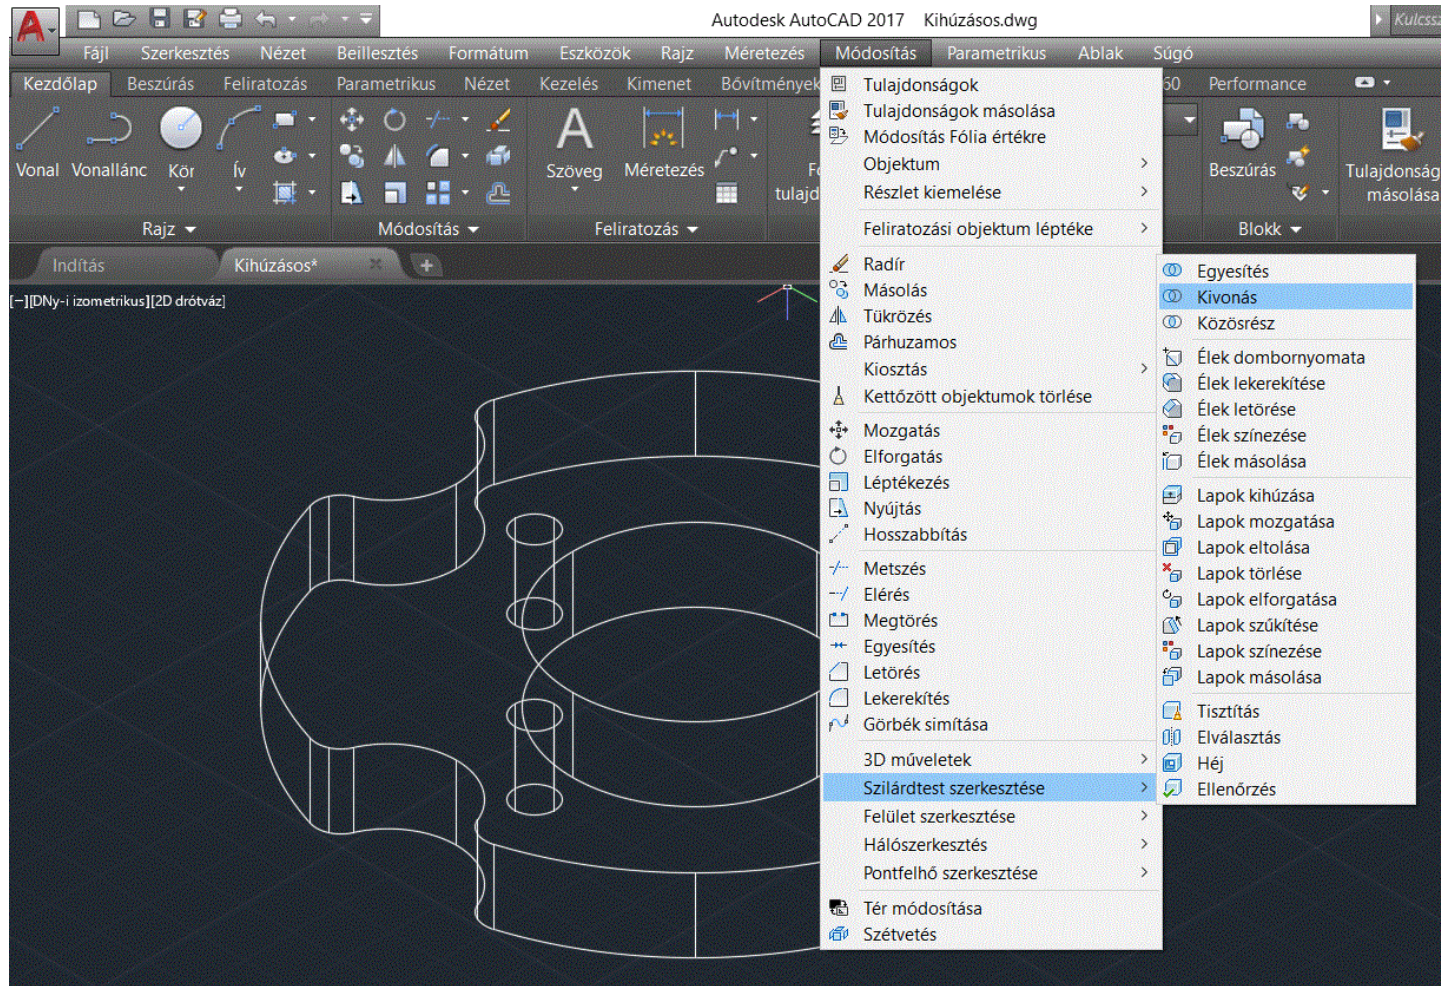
Autodesk AutoCAD 2017 Kihúzásos.dwg

Kulcss

Fájl Szerkesztés Nézet Beillesztés Formátum Eszközök Rajz Méretezés Módosítás Parametrikus Ablak Súgó

Kezdőlap Beszúrás Feliratozás Parametrikus Nézet Kezelés Kimenet Bővítmények 360 Performance

Vonal Vonallánc Kör Ív Szöveg Méretezés Fo tulajd Beszúrás Tulajdonság másolása

Rajz Módosítás Feliratozás Blokk

Indítás Kihúzásos*

[−][DNy-i izometrikus][2D drótváz]

Tulajdonságok
Tulajdonságok másolása
Módosítás Fólia értékre
Objektum
Részlet kiemelése
Feliratozási objektum léptéke
Radír
Másolás
Tükrözés
Párhuzamos
Kiosztás
Kettőzött objektumok törlése
Mozgatás
Elforgatás
Léptékezés
Nyújtás
Hosszabbítás
Metszés
Elérés
Megtörés
Egyesítés
Letörés
Lekerekítés
Görbék simítása
3D műveletek
Szilárdtest szerkesztése
Felület szerkesztése
Hálószerkesztés
Pontfelhő szerkesztése
Tér módosítása
Szétvetés

Egyesítés
Kivonás
Közösrész
Élek dombornyomata
Élek lekerekítése
Élek letörése
Élek színezése
Élek másolása
Lapok kihúzása
Lapok mozgatása
Lapok eltolása
Lapok törlése
Lapok elforgatása
Lapok szűkítése
Lapok színezése
Lapok másolása
Tisztítás
Elválasztás
Héj
Ellenőrzés